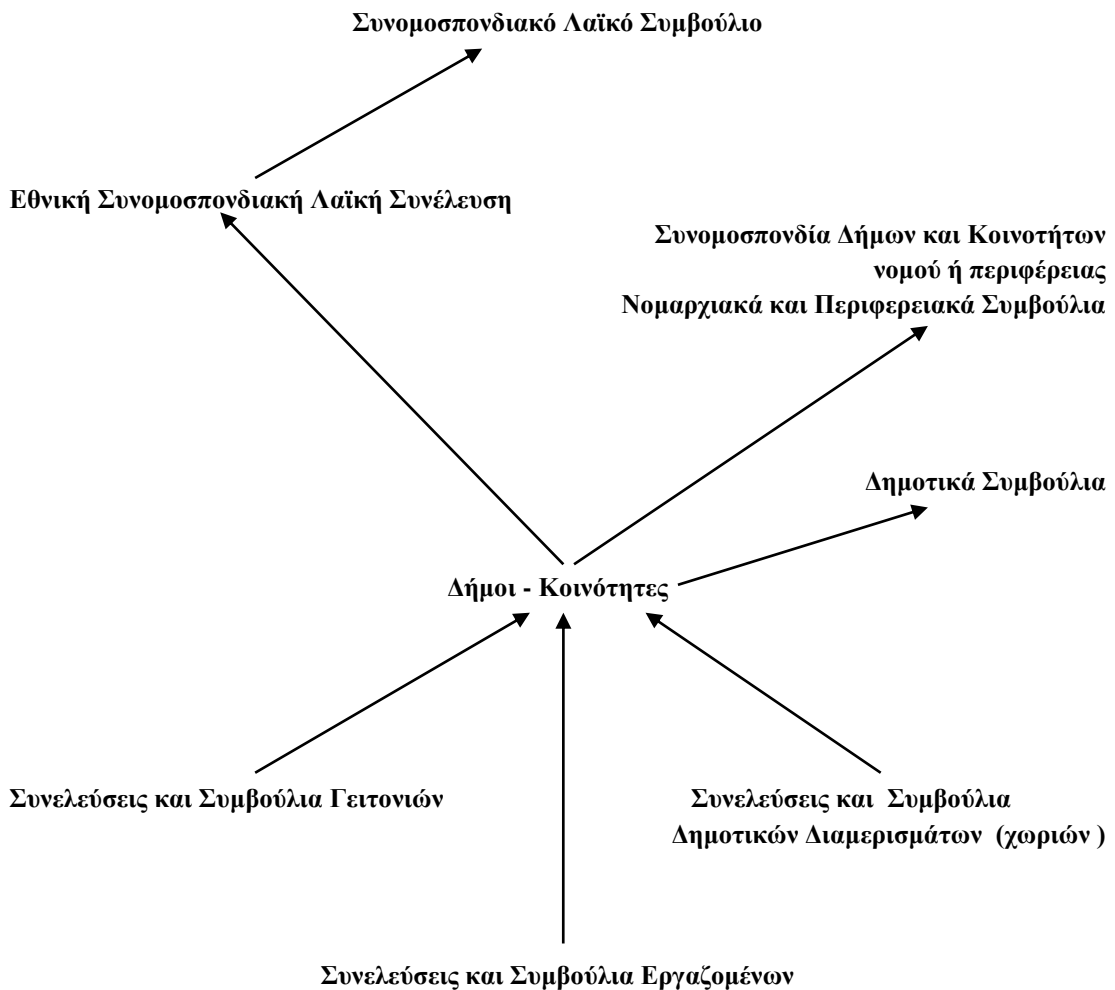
Συνομοσπονδιακό Λαϊκό Συμβούλιο

Εθνική Συνομοσπονδιακή Λαϊκή Συνέλευση

Συνομοσπονδία Δήμων και Κοινοτήτων
νομού ή περιφέρειας
Νομαρχιακά και Περιφερειακά Συμβούλια

Δημοτικά Συμβούλια

Δήμοι - Κοινότητες

Συνελεύσεις και Συμβούλια Γειτονιών

Συνελεύσεις και Συμβούλια
Δημοτικών Διαμερισμάτων (χωριών )

Συνελεύσεις και Συμβούλια Εργαζομένων